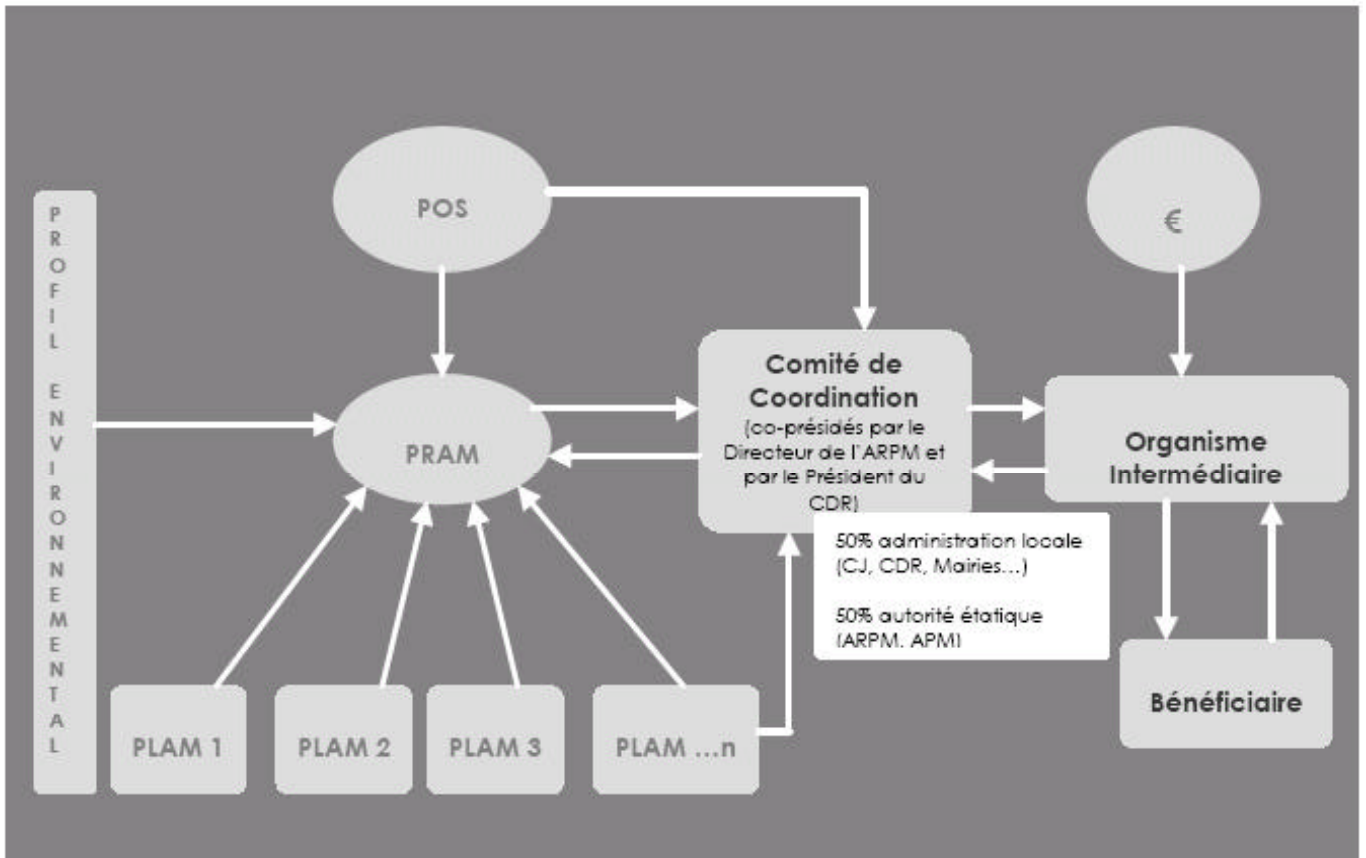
PROFIL ENVIRONNEMENTAL

POS

€

PRAM

Comité de Coordination (co-présidés par le Directeur de l'ARPM et par le Président du CDR)

Organisme Intermédiaire

50% administration locale (CJ, CDR, Mairies…)

50% autorité étatique (ARPM. APM)

Bénéficiaire

PLAM 1

PLAM 2

PLAM 3

PLAM …n